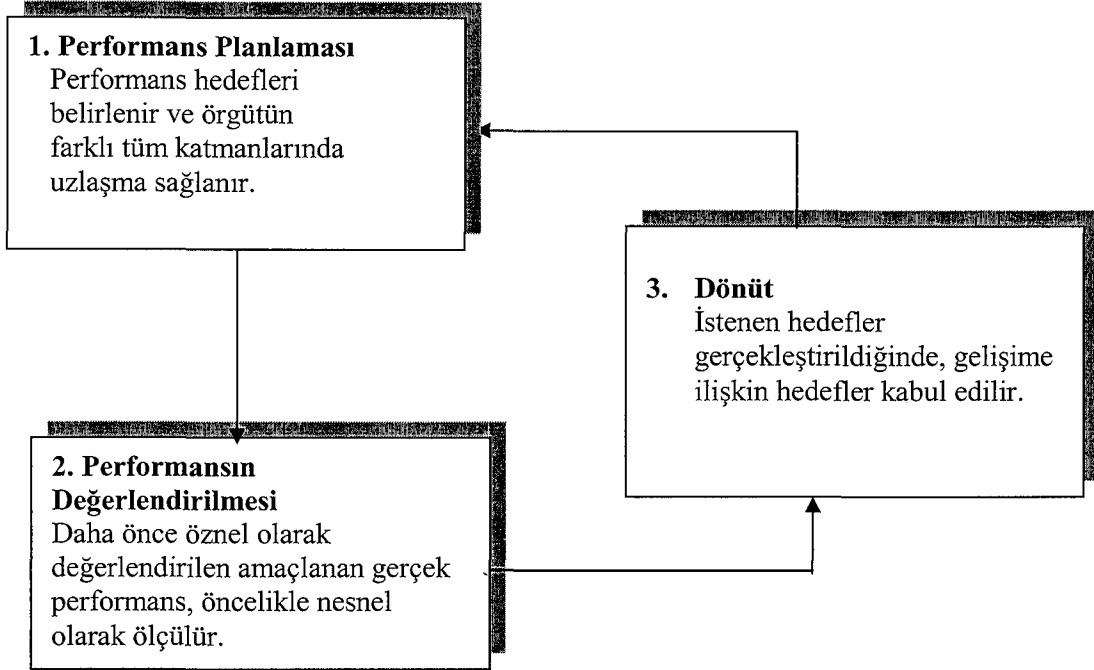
1. Performans Planlaması
Performans hedefleri belirlenir ve örgütün farklı tüm katmanlarında uzlaşma sağlanır.

3. Dönüt
İstenen hedefler gerçekleştirildiğinde, gelişime ilişkin hedefler kabul edilir.

2. Performansın Değerlendirilmesi
Daha önce öznel olarak değerlendirilen amaçlanan gerçek performans, öncelikle nesnel olarak ölçülür.